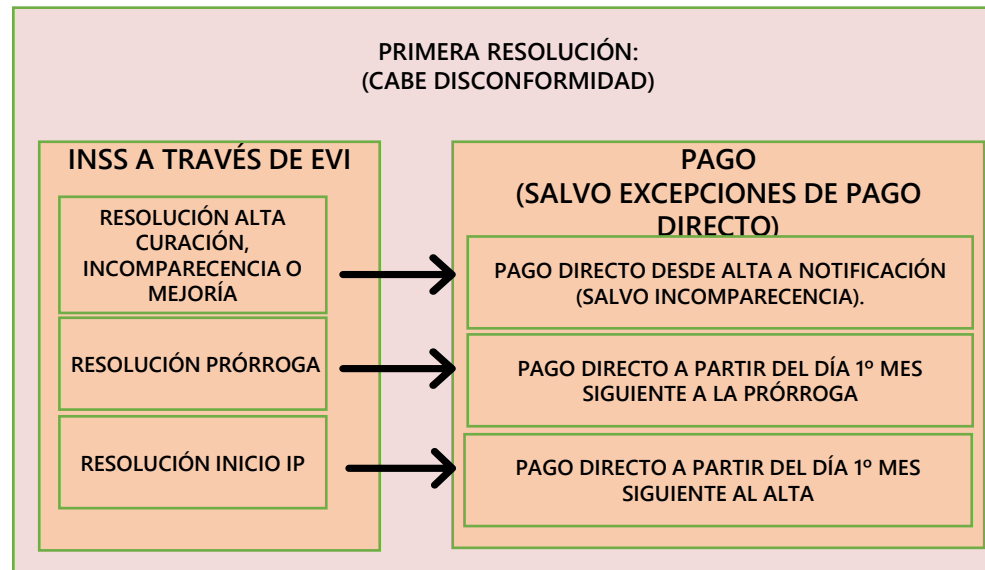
PRIMERA RESOLUCIÓN:
(CABE DISCONFORMIDAD)

INSS A TRAVÉS DE EVI

RESOLUCIÓN ALTA CURACIÓN, INCOMPARECENCIA O MEJORÍA

RESOLUCIÓN PRÓRROGA

RESOLUCIÓN INICIO IP

PAGO
(SALVO EXCEPCIONES DE PAGO DIRECTO)

PAGO DIRECTO DESDE ALTA A NOTIFICACIÓN (SALVO INCOMPARECENCIA).

PAGO DIRECTO A PARTIR DEL DÍA 1º MES SIGUIENTE A LA PRÓRROGA

PAGO DIRECTO A PARTIR DEL DÍA 1º MES SIGUIENTE AL ALTA